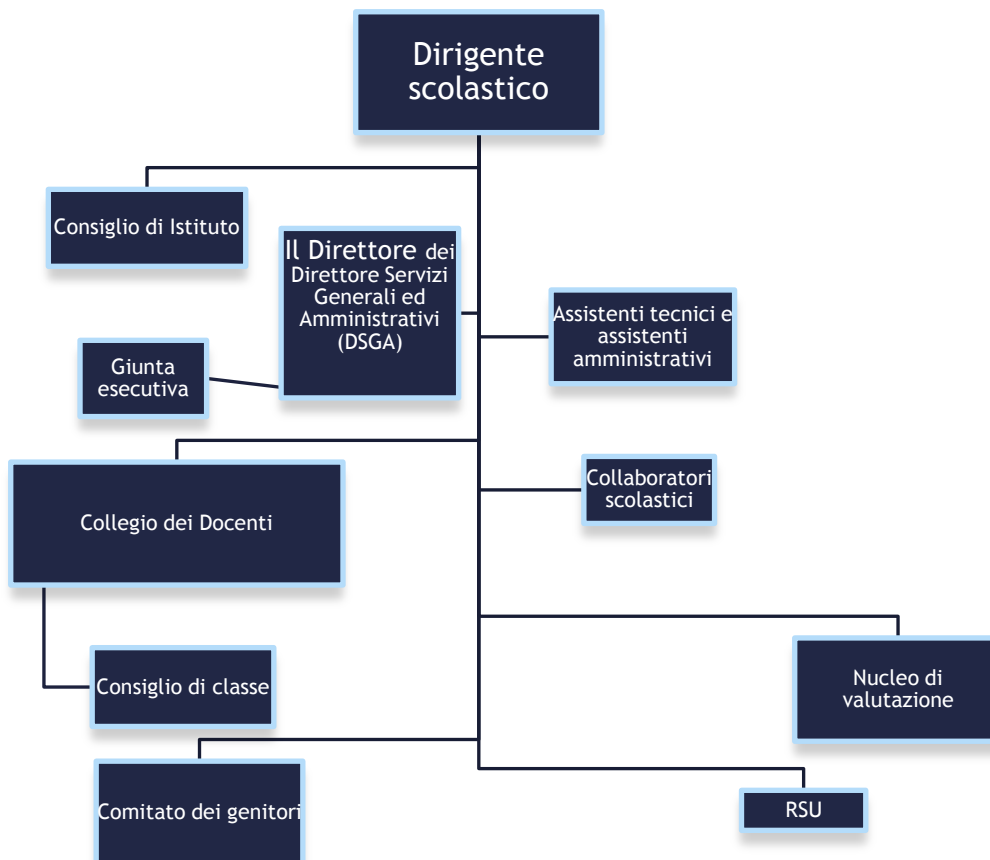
Dirigente scolastico

Consiglio di Istituto

Il Direttore dei Direttore Servizi Generali ed Amministrativi (DSGA)

Assistenti tecnici e assistenti amministrativi

Giunta esecutiva

Collegio dei Docenti

Collaboratori scolastici

Consiglio di classe

Nucleo di valutazione

Comitato dei genitori

RSU